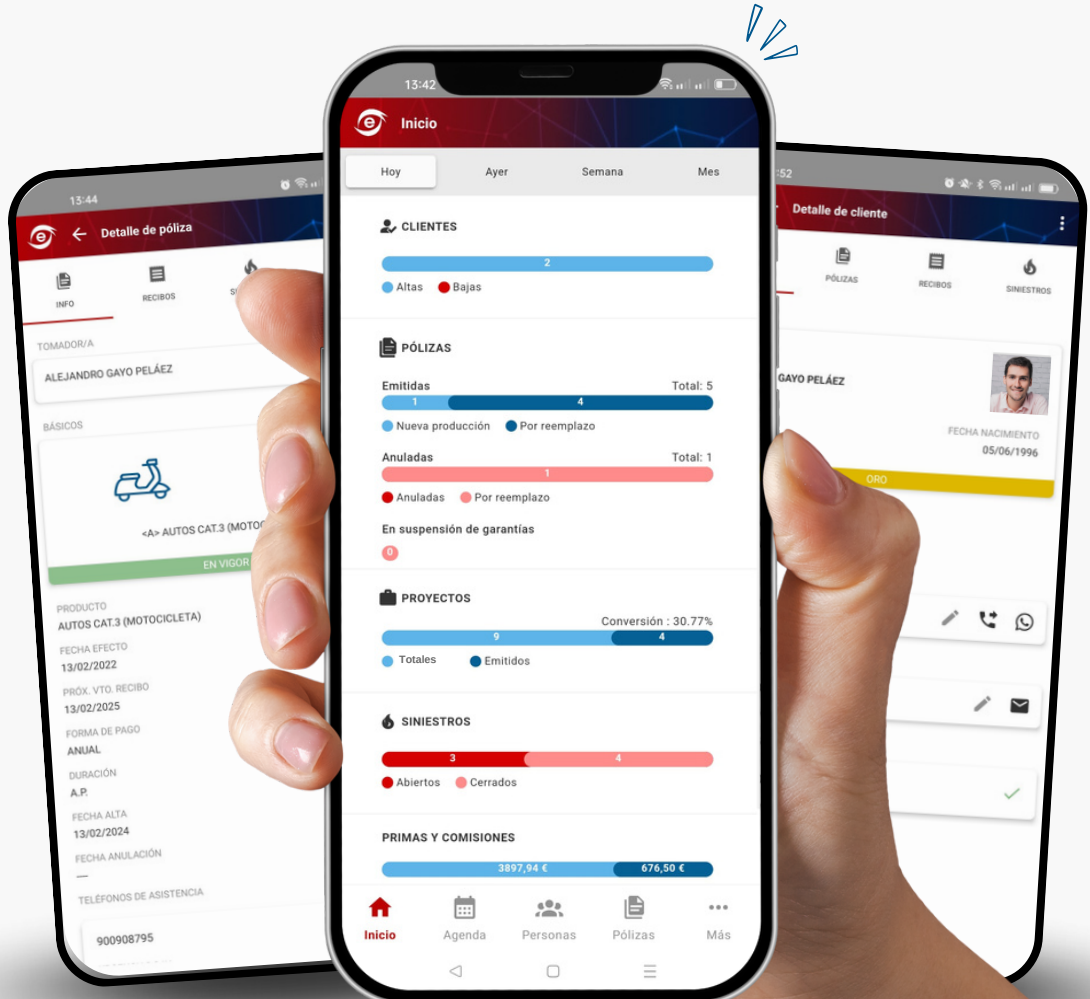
13:44

Detalle de póliza

INFO

RECIBOS

SI

TOMADOR/A

ALEJANDRO GAYO PELÁEZ

BÁSICOS

<A> AUTOS CAT.3 (MOTO

EN VIGOR

PRODUCTO

AUTOS CAT.3 (MOTOCICLETA)

FECHA EFECTO

13/02/2022

PRÓX. VTO. RECIBO

13/02/2025

FORMA DE PAGO

ANUAL

DURACIÓN

A.P.

FECHA ALTA

13/02/2024

FECHA ANULACIÓN

—

TELÉFONOS DE ASISTENCIA

900908795

13:42

Inicio

Hoy

Ayer

Semana

Mes

CLIENTES

2

Altas

Bajas

PÓLIZAS

Emitidas

Total: 5

1

4

Nueva producción

Por reemplazo

Anuladas

Total: 1

1

Anuladas

Por reemplazo

En suspensión de garantías

0

PROYECTOS

Conversión : 30.77%

9

4

Totales

Emitidos

SINIESTROS

3

4

Abiertos

Cerrados

PRIMAS Y COMISIONES

3897,94 €

676,50 €

Inicio

Agenda

Personas

Pólizas

Más

:52

Detalle de cliente

PÓLIZAS

RECIBOS

SINIESTROS

GAYO PELÁEZ

FECHA NACIMIENTO

05/06/1996

ORO